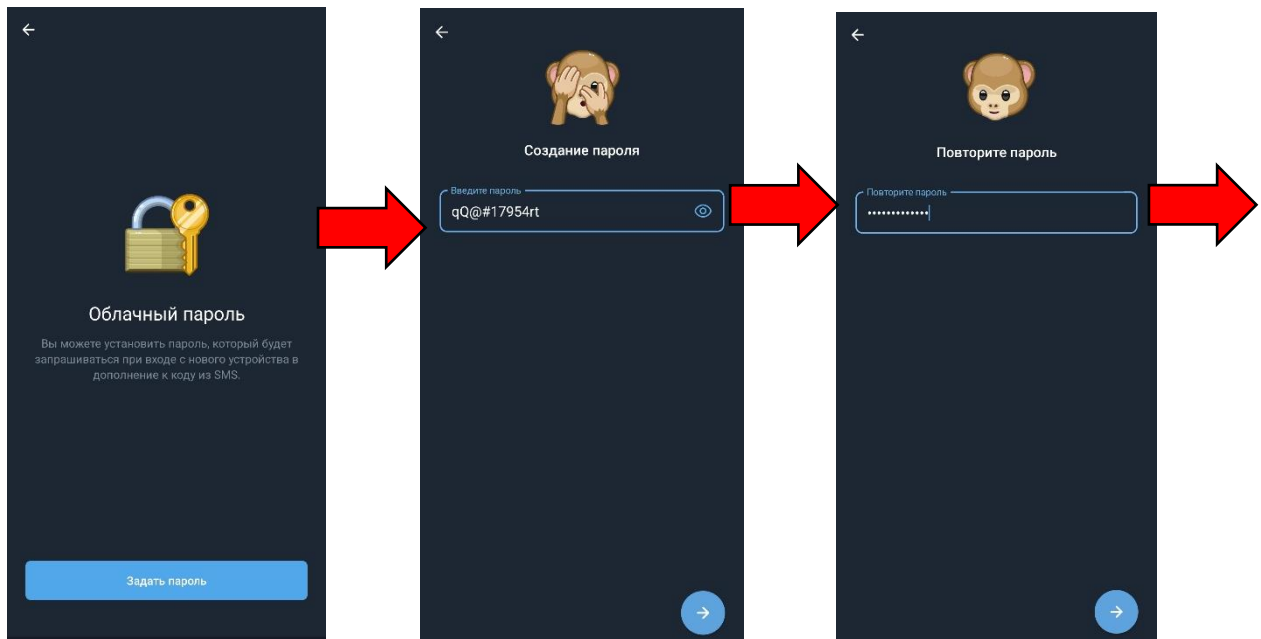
Облачный пароль

Вы можете установить пароль, который будет запрашиваться при входе с нового устройства в дополнение к коду из SMS.

Задать пароль

Создание пароля

Введите пароль

qQ@#17954rt

Повторите пароль

Повторите пароль

•••••••••••